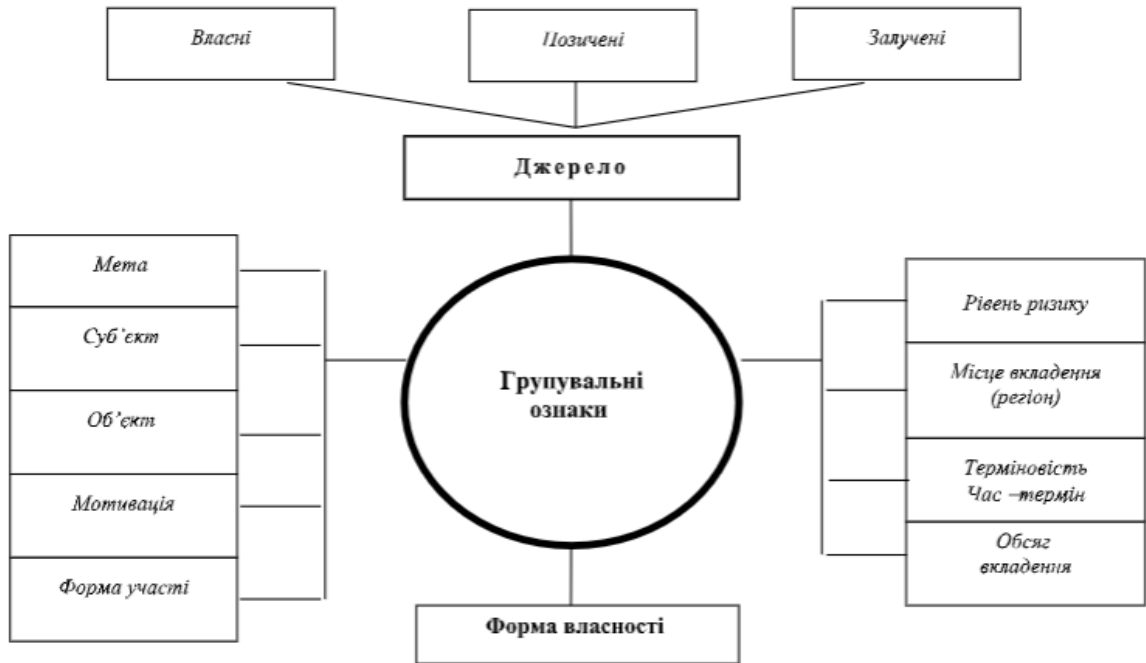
Власні

Позичені

Залучені

Джерело

Мета

Суб'єкт

Об'єкт

Мотивація

Форма участі

Групувальні ознаки

Рівень ризику

Місце вкладення (регіон)

Терміновість Час –термін

Обсяг вкладення

Форма власності